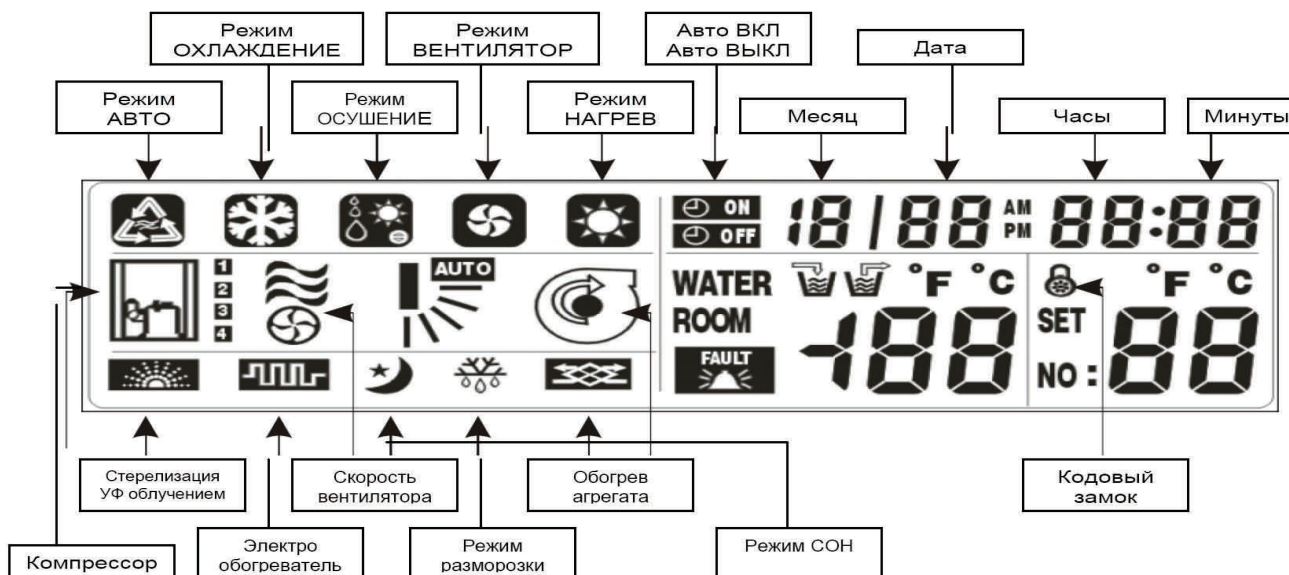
Режим ОХЛАЖДЕНИЕ

Режим ВЕНТИЛЯТОР

Авто ВКЛ
Авто ВЫКЛ

Дата

Режим АВТО

Режим ОСУШЕНИЕ

Режим НАГРЕВ

Месяц

Часы

Минуты

ON
OFF

18 / 88 AM PM 88:88

1
2
3
4

AUTO

WATER
ROOM

°F °C

°F °C

SET

FAULT

-188

NO : 88

Стерелизация УФ облучением

Скорость вентилятора

Обогрев агрегата

Кодовый замок

Компрессор

Электро обогреватель

Режим разморозки

Режим СОН